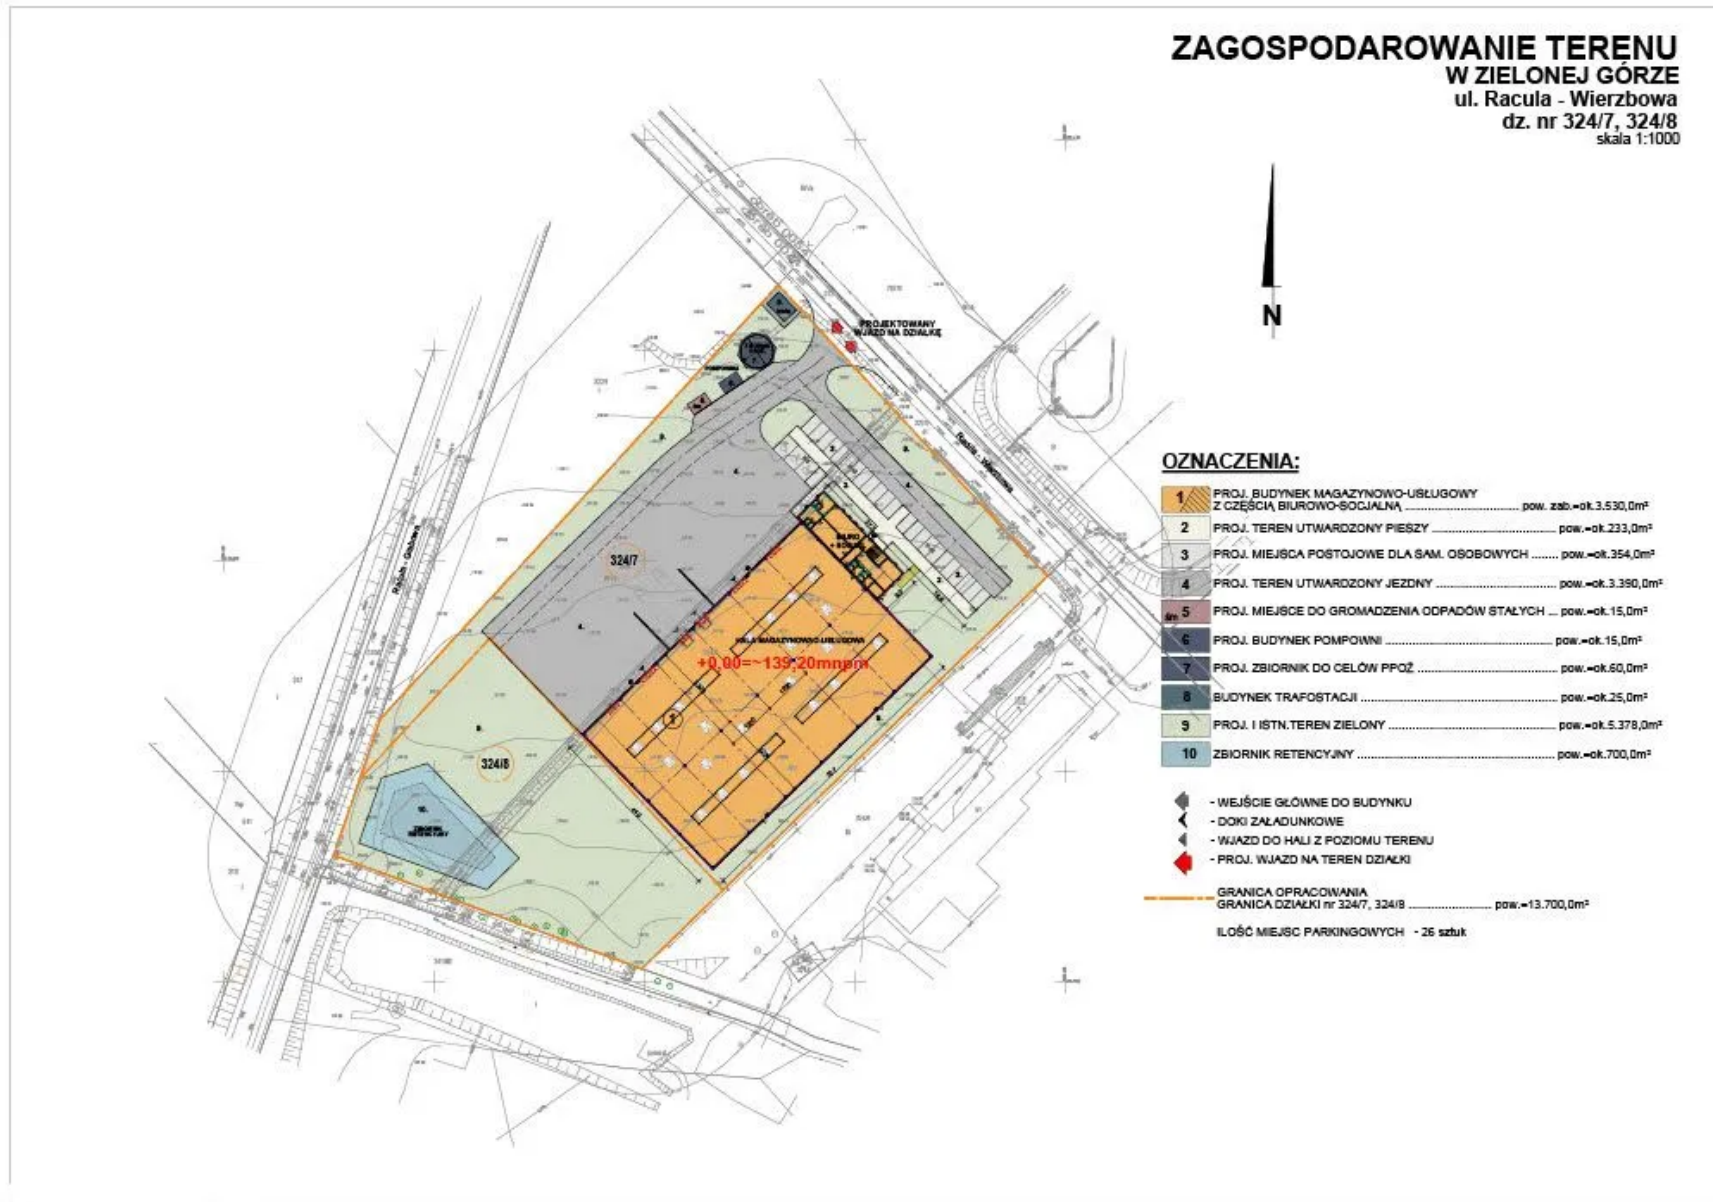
ZAGOSPODAROWANIE TERENU
W ZIELONEJ GÓRZE
ul. Racula - Wierzbowa
dz. nr 324/7, 324/8
skala 1:1000

N

PROJEKTOWANY WJAZD NA DZIAŁKĘ

324/7

324/8

HALA MAGAZYNOWO-USŁUGOWA
+0,00=~139,20mnpm

OZNACZENIA:

| | |
|---|---|
| 1 | PROJ. BUDYNEK MAGAZYNOWO-USŁUGOWY Z CZĘŚCIĄ BIUROWO-SOCJALNĄ ..................... pow. zab.=ok.3.530,0m² |
| 2 | PROJ. TEREN UTWARDZONY PIESZY ..................... pow.=ok.233,0m² |
| 3 | PROJ. MIEJSCA POSTOJOWE DLA SAM. OSOBOWYCH ........ pow.=ok.354,0m² |
| 4 | PROJ. TEREN UTWARDZONY JEZDNY ..................... pow.=ok.3.390,0m² |
| 5 | PROJ. MIEJSCE DO GROMADZENIA ODPADÓW STAŁYCH ... pow.=ok.15,0m² |
| 6 | PROJ. BUDYNEK POMPOWNI ..................... pow.=ok.15,0m² |
| 7 | PROJ. ZBIORNIK DO CELÓW PPOŻ ..................... pow.=ok.60,0m² |
| 8 | BUDYNEK TRAFOSTACJI ..................... pow.=ok.25,0m² |
| 9 | PROJ. I ISTN.TEREN ZIELONY ..................... pow.=ok.5.378,0m² |
| 10 | ZBIORNIK RETENCYJNY ..................... pow.=ok.700,0m² |

- WEJŚCIE GŁÓWNE DO BUDYNKU
- DOKI ZAŁADUNKOWE
- WJAZD DO HALI Z POZIOMU TERENU
- PROJ. WJAZD NA TEREN DZIAŁKI

GRANICA OPRACOWANIA
GRANICA DZIAŁKI nr 324/7, 324/8 ..................... pow.=13.700,0m²

ILOŚĆ MIEJSC PARKINGOWYCH - 26 sztuk